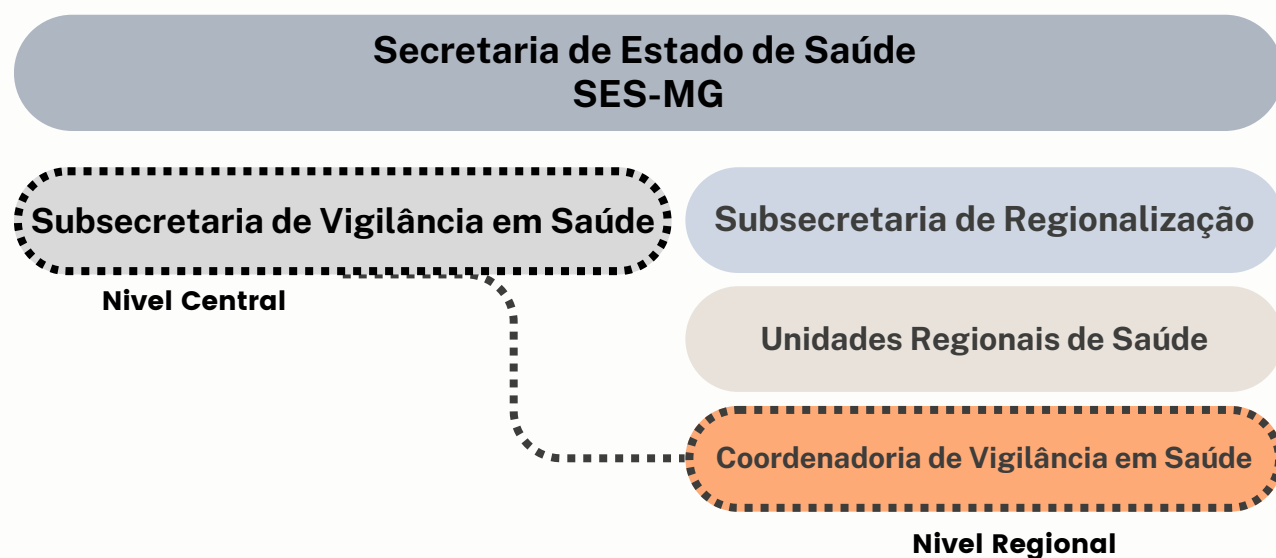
Secretaria de Estado de Saúde
SES-MG

Subsecretaria de Vigilância em Saúde

Nivel Central

Subsecretaria de Regionalização

Unidades Regionais de Saúde

Coordenadoria de Vigilância em Saúde

Nivel Regional